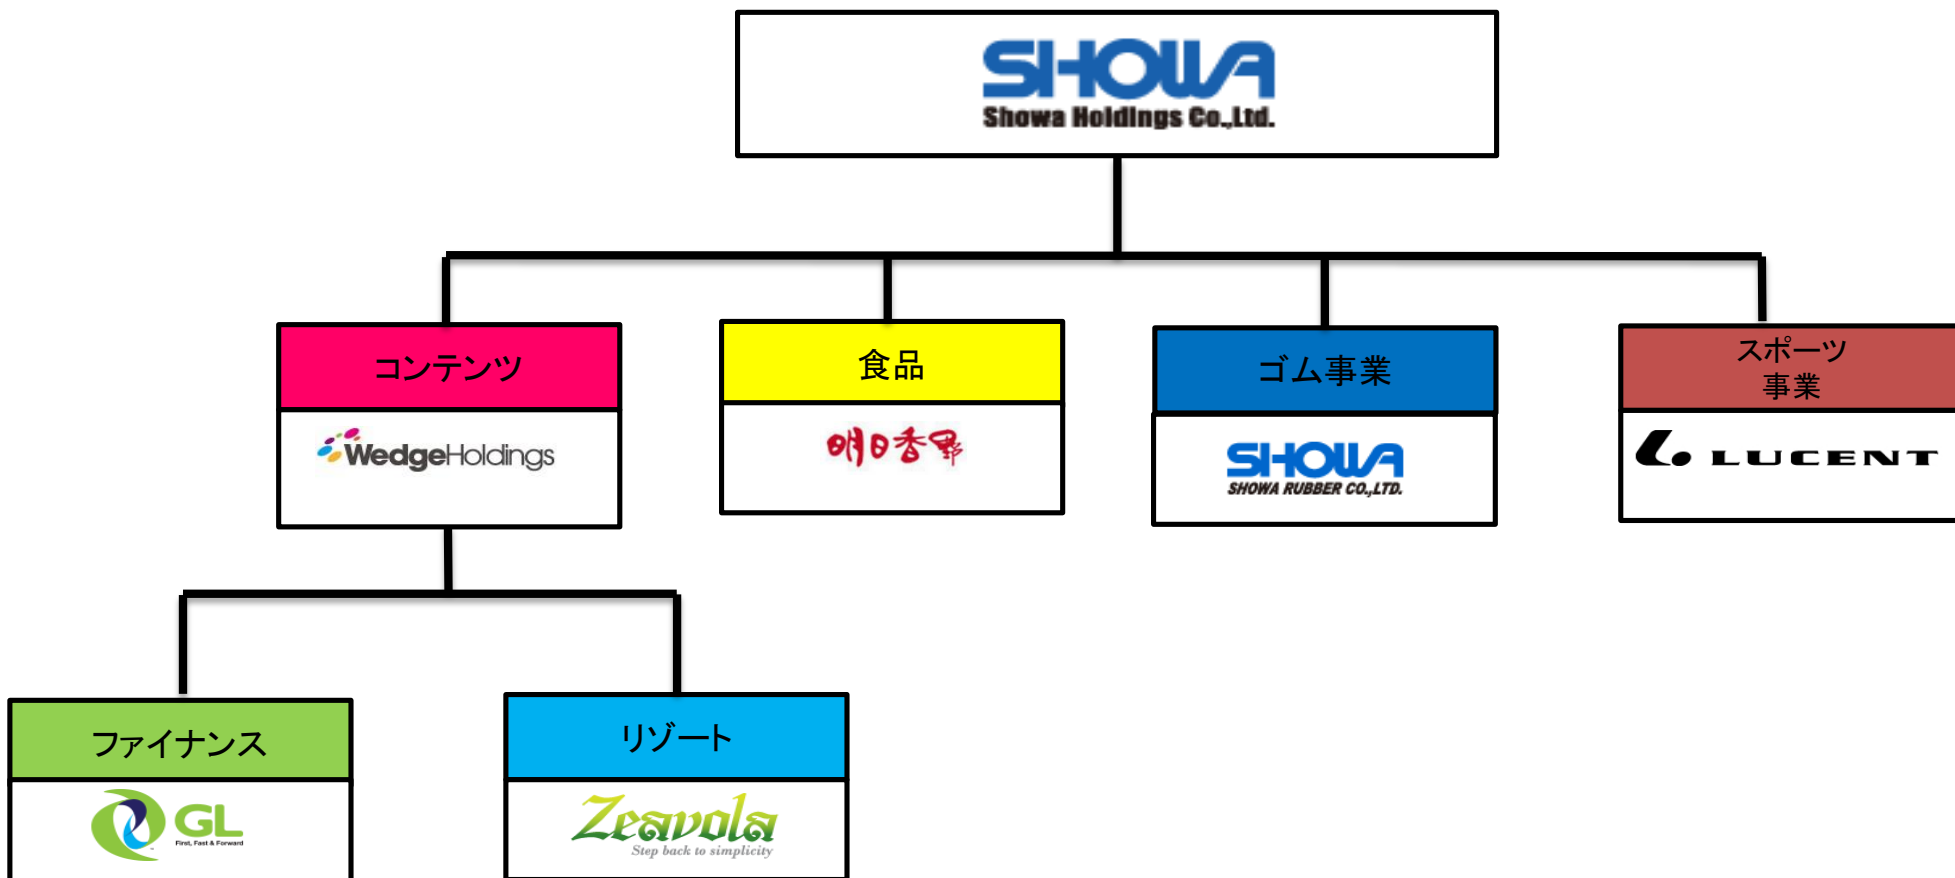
SHOWA
Showa Holdings Co.,Ltd.

コンテンツ
WedgeHoldings

食品
明日香野

ゴム事業
SHOWA
SHOWA RUBBER CO.,LTD.

スポーツ事業
LUCENT

ファイナンス
GL
First, Fast & Forward

リゾート
Zeavola
Step back to simplicity